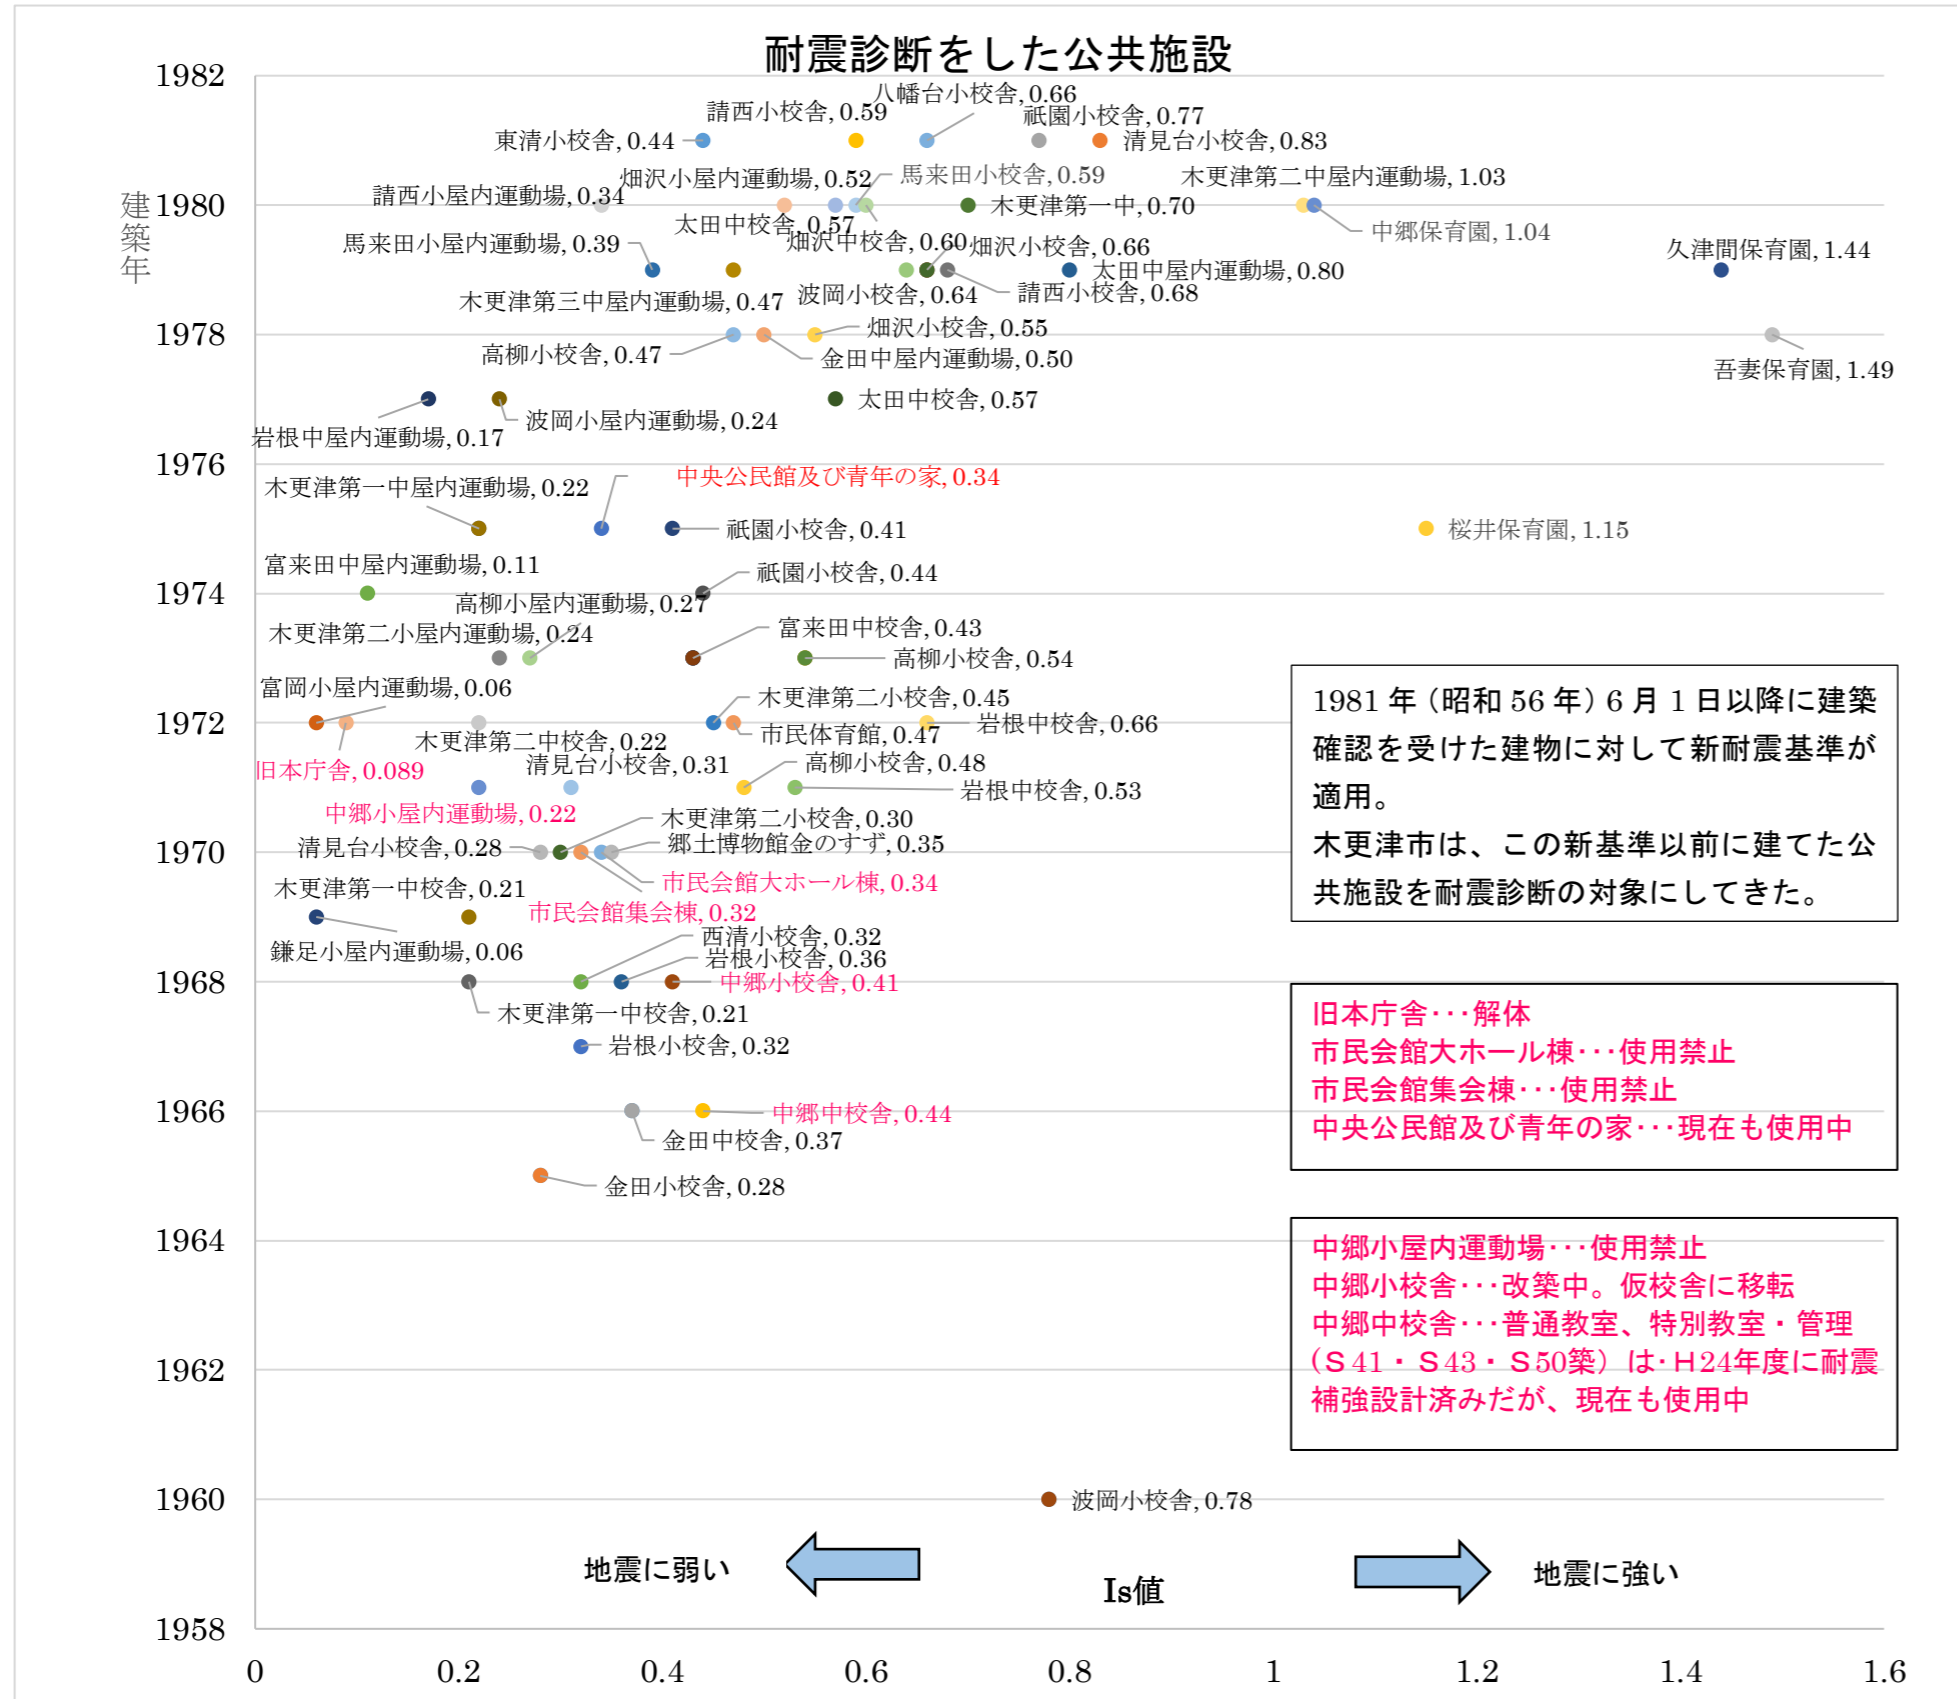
耐震診断をした公共施設

建築年

1982
1980
1978
1976
1974
1972
1970
1968
1966
1964
1962
1960
1958

八幡台小校舎, 0.66
請西小校舎, 0.59
祇園小校舎, 0.77
東清小校舎, 0.44
清見台小校舎, 0.83
畑沢小屋内運動場, 0.52
馬来田小校舎, 0.59
木更津第二中屋内運動場, 1.03
請西小屋内運動場, 0.34
木更津第一中, 0.70
太田中校舎, 0.57
中郷保育園, 1.04
馬来田小屋内運動場, 0.39
畑沢中校舎, 0.60
畑沢小校舎, 0.66
久津間保育園, 1.44
太田中屋内運動場, 0.80
木更津第三中屋内運動場, 0.47
波岡小校舎, 0.64
請西小校舎, 0.68
畑沢小校舎, 0.55
高柳小校舎, 0.47
金田中屋内運動場, 0.50
吾妻保育園, 1.49
太田中校舎, 0.57
波岡小屋内運動場, 0.24
岩根中屋内運動場, 0.17
中央公民館及び青年の家, 0.34
木更津第一中屋内運動場, 0.22
祇園小校舎, 0.41
桜井保育園, 1.15
富来田中屋内運動場, 0.11
祇園小校舎, 0.44
高柳小屋内運動場, 0.27
富来田中校舎, 0.43
木更津第二小屋内運動場, 0.24
高柳小校舎, 0.54
富岡小屋内運動場, 0.06
木更津第二小校舎, 0.45
岩根中校舎, 0.66
市民体育館, 0.47
木更津第二中校舎, 0.22
旧本庁舎, 0.089
清見台小校舎, 0.31
高柳小校舎, 0.48
岩根中校舎, 0.53
中郷小屋内運動場, 0.22
木更津第二小校舎, 0.30
郷土博物館金のすず, 0.35
清見台小校舎, 0.28
市民会館大ホール棟, 0.34
木更津第一中校舎, 0.21
市民会館集会棟, 0.32
鎌足小屋内運動場, 0.06
西清小校舎, 0.32
岩根小校舎, 0.36
中郷小校舎, 0.41
木更津第一中校舎, 0.21
岩根小校舎, 0.32
中郷中校舎, 0.44
金田中校舎, 0.37
金田小校舎, 0.28
波岡小校舎, 0.78

1981年（昭和56年）6月1日以降に建築確認を受けた建物に対して新耐震基準が適用。
木更津市は、この新基準以前に建てた公共施設を耐震診断の対象にしてきた。

旧本庁舎・・・解体
市民会館大ホール棟・・・使用禁止
市民会館集会棟・・・使用禁止
中央公民館及び青年の家・・・現在も使用中

中郷小屋内運動場・・・使用禁止
中郷小校舎・・・改築中。仮校舎に移転
中郷中校舎・・・普通教室、特別教室・管理（S41・S43・S50築）は･H24年度に耐震補強設計済みだが、現在も使用中

地震に弱い
Is値
地震に強い

0
0.2
0.4
0.6
0.8
1
1.2
1.4
1.6